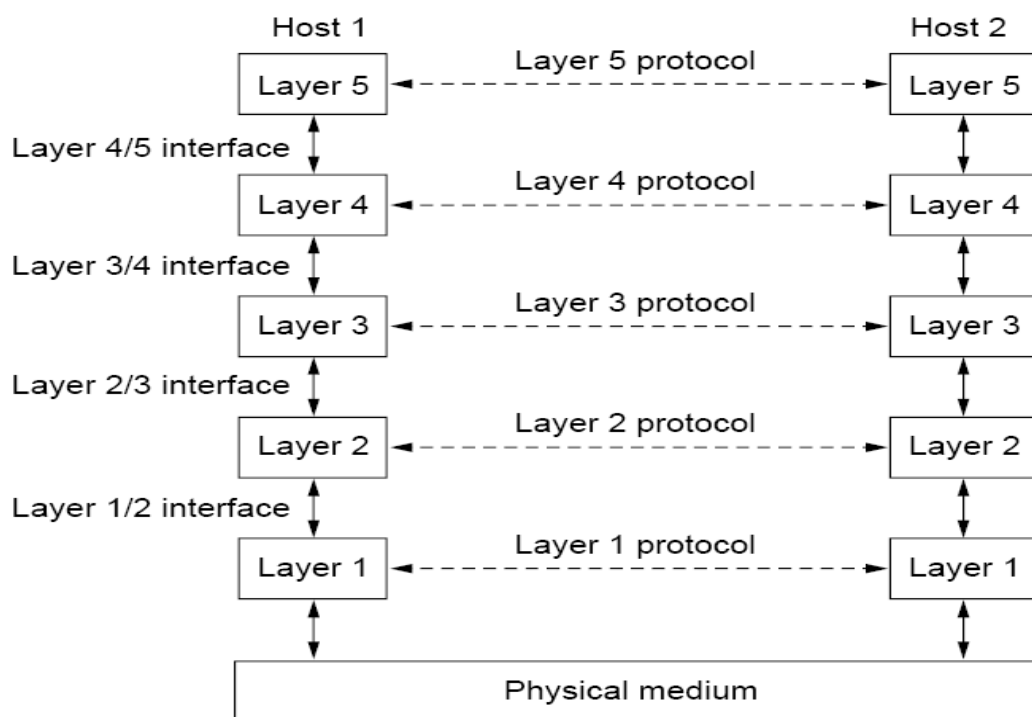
Host 1

Host 2

Layer 5

Layer 5 protocol

Layer 5

Layer 4/5 interface

Layer 4

Layer 4 protocol

Layer 4

Layer 3/4 interface

Layer 3

Layer 3 protocol

Layer 3

Layer 2/3 interface

Layer 2

Layer 2 protocol

Layer 2

Layer 1/2 interface

Layer 1

Layer 1 protocol

Layer 1

Physical medium